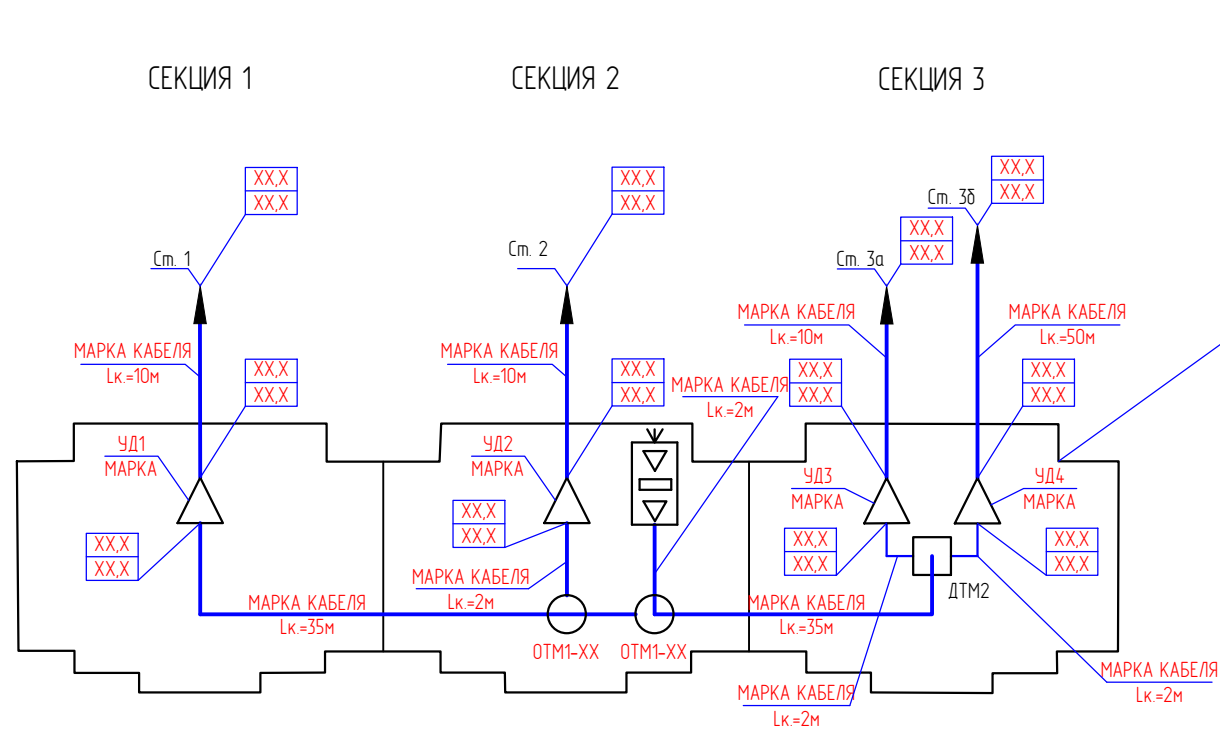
СЕКЦИЯ 1

СЕКЦИЯ 2

СЕКЦИЯ 3

XX,X
XX,X

Ст. 1

МАРКА КАБЕЛЯ
Lк.=10м

XX,X
XX,X

УД1
МАРКА

XX,X
XX,X

МАРКА КАБЕЛЯ
Lк.=35м

XX,X
XX,X

Ст. 2

МАРКА КАБЕЛЯ
Lк.=10м

XX,X
XX,X

МАРКА КАБЕЛЯ
Lк.=2м

УД2
МАРКА

XX,X
XX,X

МАРКА КАБЕЛЯ
Lк.=2м

ОТМ1-XX

ОТМ1-XX

XX,X
XX,X

Ст. 3б

XX,X
XX,X

Ст. 3а

МАРКА КАБЕЛЯ
Lк.=10м

МАРКА КАБЕЛЯ
Lк.=50м

XX,X
XX,X

XX,X
XX,X

УД3
МАРКА

УД4
МАРКА

XX,X
XX,X

XX,X
XX,X

ДТМ2

МАРКА КАБЕЛЯ
Lк.=35м

МАРКА КАБЕЛЯ
Lк.=2м

МАРКА КАБЕЛЯ
Lк.=2м